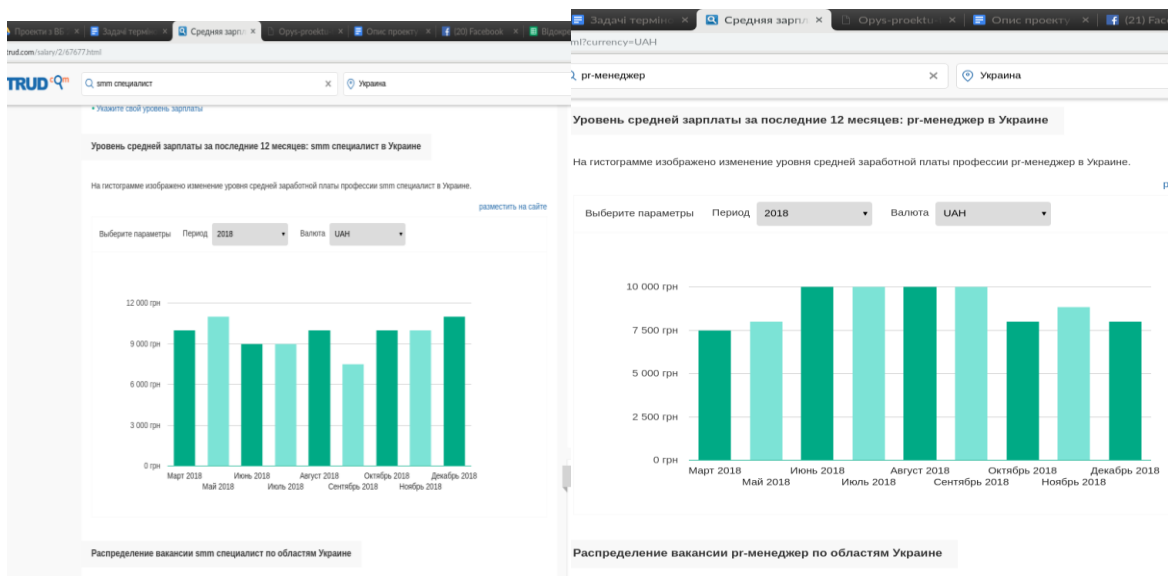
Проекти з ВЕ × Задачі терміно × Средняя зарпл × Opys-proektu × Опис проекту × (20) Facebook × Відпо

trud.com/salary/2/67677.html

TRUD.com

smm специалист ×

Украина

• Укажите свой уровень зарплаты

Уровень средней зарплаты за последние 12 месяцев: smm специалист в Украине

На гистограмме изображено изменение уровня средней заработной платы профессии smm специалист в Украине.

разместить на сайте

Выберите параметры Период 2018 Валюта UAH

12 000 грн
9 000 грн
6 000 грн
3 000 грн
0 грн

Март 2018 Май 2018 Июнь 2018 Июль 2018 Август 2018 Сентябрь 2018 Октябрь 2018 Ноябрь 2018 Декабрь 2018

Распределение вакансии smm специалист по областям Украине

Задачі терміно × Средняя зарпл × Opys-proektu × Опис проекту × (21) Facе

ml?currency=UAH

pr-менеджер ×

Украина

Уровень средней зарплаты за последние 12 месяцев: pr-менеджер в Украине

На гистограмме изображено изменение уровня средней заработной платы профессии pr-менеджер в Украине.

р

Выберите параметры Период 2018 Валюта UAH

10 000 грн
7 500 грн
5 000 грн
2 500 грн
0 грн

Март 2018 Май 2018 Июнь 2018 Июль 2018 Август 2018 Сентябрь 2018 Октябрь 2018 Ноябрь 2018 Декабрь 2018

Распределение вакансии pr-менеджер по областям Украине